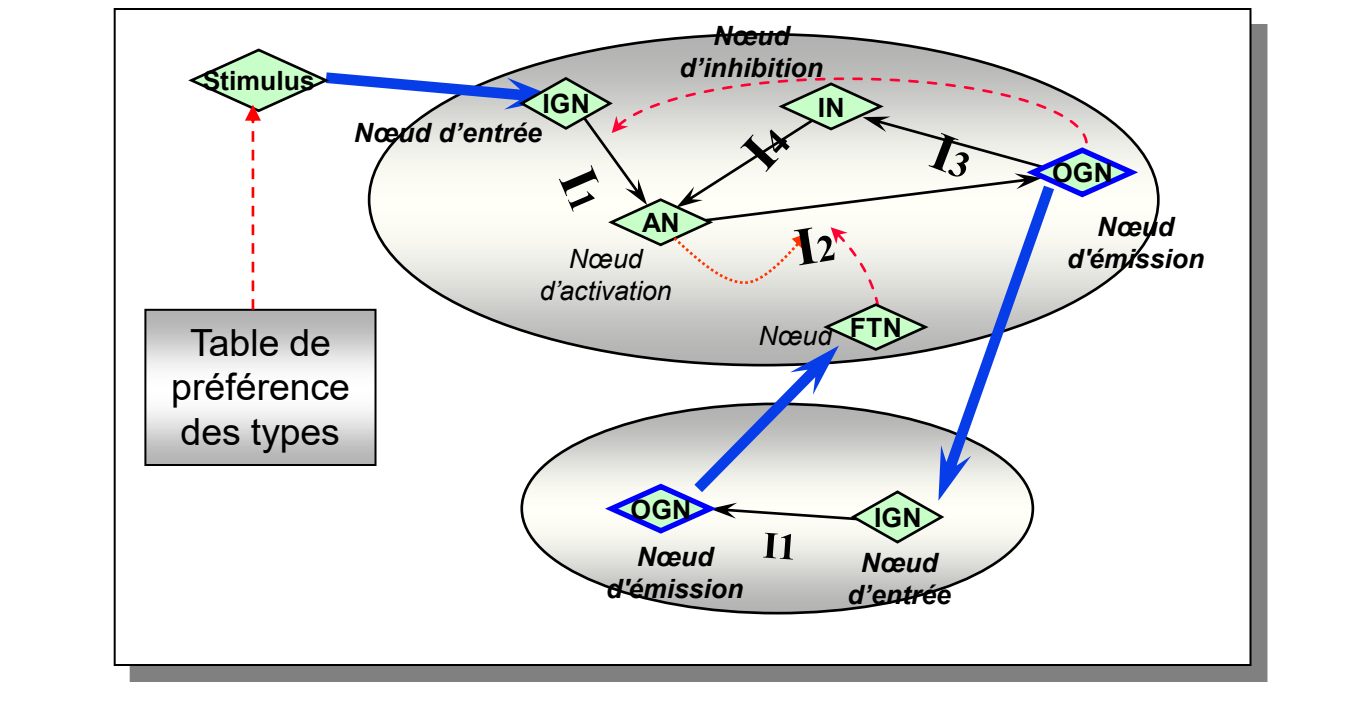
Stimulus

Nœud d'inhibition

IGN

Nœud d'entrée

IN

$I_4$

$I_3$

OGN

$I_1$

AN

Nœud d'émission

$I_2$

Nœud d'activation

Table de préférence des types

Nœud

FTN

OGN

I1

IGN

Nœud d'émission

Nœud d'entrée